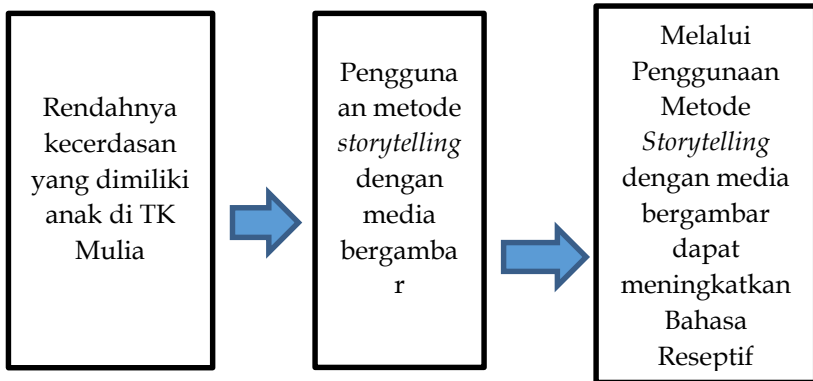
Rendahnya kecerdasan yang dimiliki anak di TK Mulia

Penggunaan metode *storytelling* dengan media bergambar

Melalui Penggunaan Metode *Storytelling* dengan media bergambar dapat meningkatkan Bahasa Reseptif